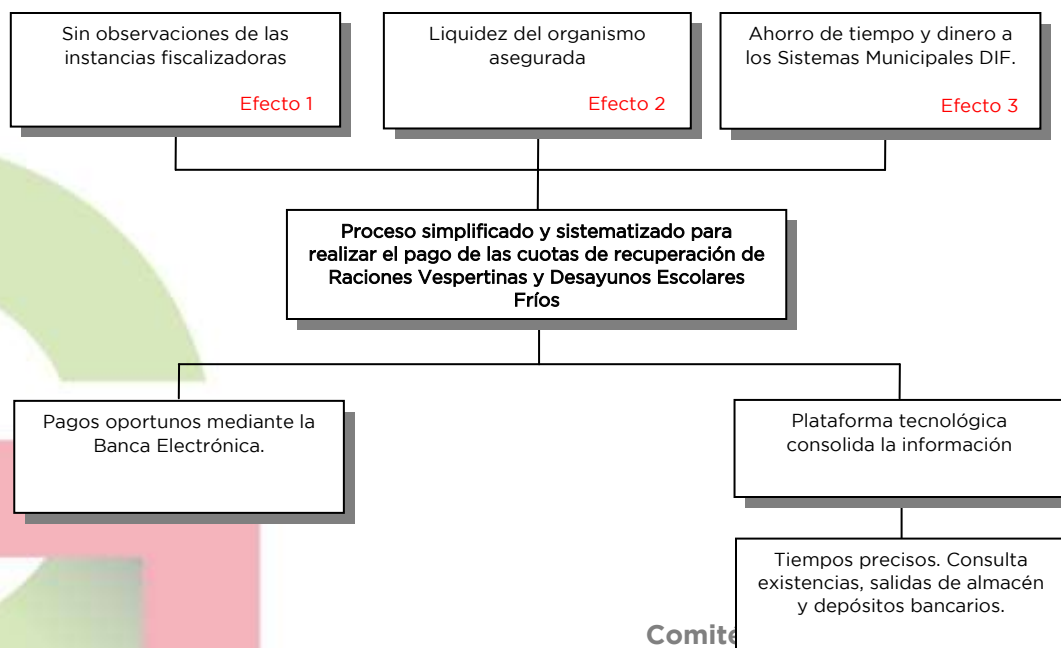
Sin observaciones de las instancias fiscalizadoras

Efecto 1

Liquidez del organismo asegurada

Efecto 2

Ahorro de tiempo y dinero a los Sistemas Municipales DIF.

Efecto 3

Proceso simplificado y sistematizado para realizar el pago de las cuotas de recuperación de Raciones Vespertinas y Desayunos Escolares Fríos

Pagos oportunos mediante la Banca Electrónica.

Plataforma tecnológica consolida la información

Tiempos precisos. Consulta existencias, salidas de almacén y depósitos bancarios.

Comit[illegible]